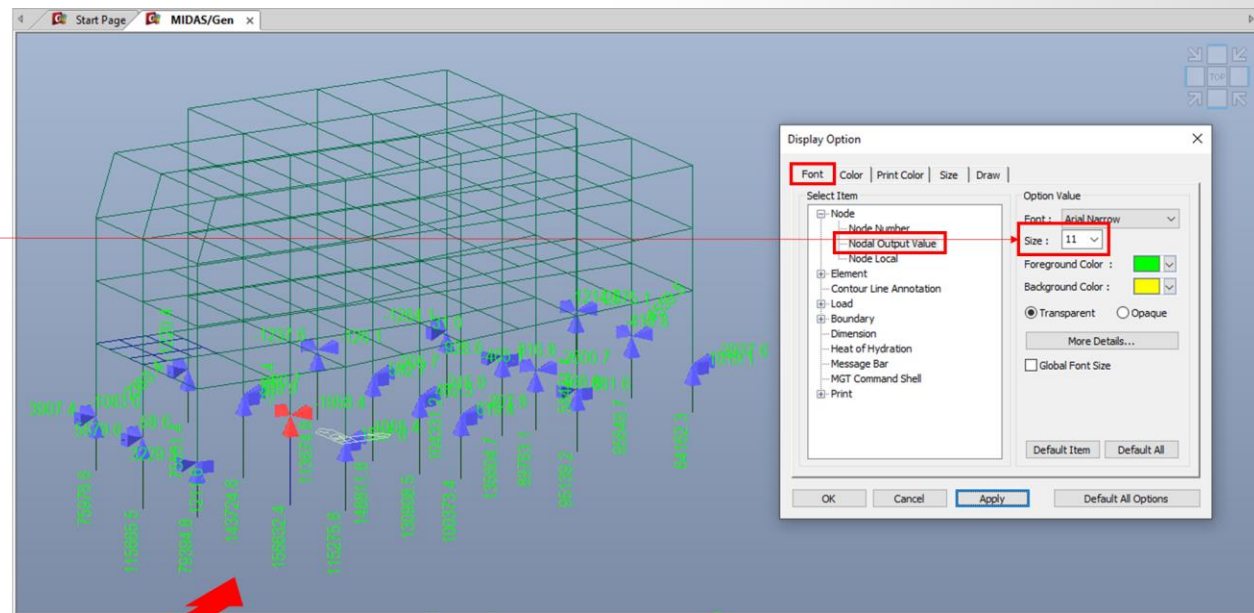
Start Page
MIDAS/Gen

Display Option

Font | Color | Print Color | Size | Draw

Select Item
Node
Node Number
Nodal Output Value
Node Local
Element
Contour Line Annotation
Load
Boundary
Dimension
Heat of Hydration
Message Bar
MGT Command Shell
Print

Option Value
Font : Arial Narrow
Size : 11
Foreground Color :
Background Color :
Transparent
Opaque
More Details...
Global Font Size

Default Item
Default All

OK
Cancel
Apply
Default All Options

TOP

3907.2
76678.8
115665.5
79284.8
145729.8
166632.4
118275.6
149813.9
138866.5
106875.4
125897.7
85753.1
95769.3
55540.7
54352.1
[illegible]